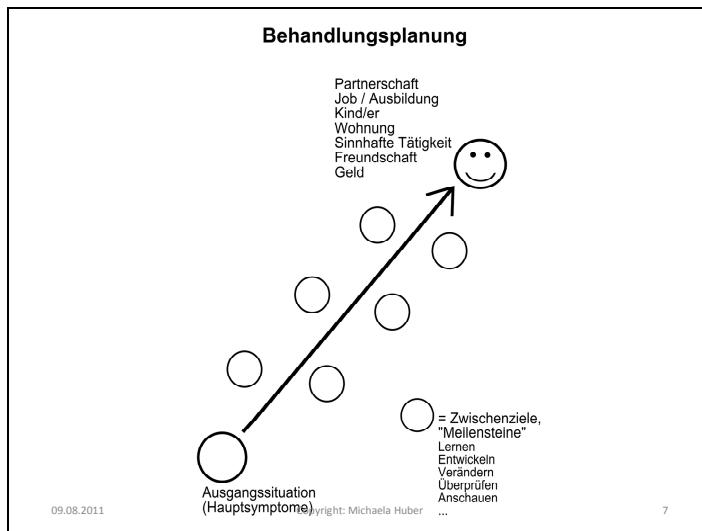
Behandlungsplanung

Partnerschaft
Job / Ausbildung
Kind/er
Wohnung
Sinnhafte Tätigkeit
Freundschaft
Geld

= Zwischenziele, "Mellensteine"
Lernen
Entwickeln
Verändern
Überprüfen
Anschauen
...

Ausgangssituation (Hauptsymptome)

09.08.2011 Copyright: Michaela Huber 7